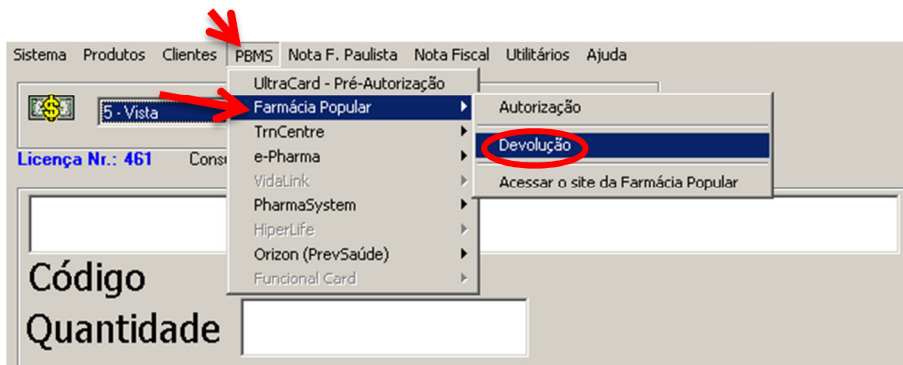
Sistema Produtos Clientes PBMS Nota F. Paulista Nota Fiscal Utilitários Ajuda

5 - Vista

Licença Nr.: 461 Consu

UltraCard - Pré-Autorização
Farmácia Popular
TrnCentre
e-Pharma
VidaLink
PharmaSystem
HiperLife
Orizon (PrevSaúde)
Funcional Card

Autorização
Devolução
Acessar o site da Farmácia Popular

Código
Quantidade